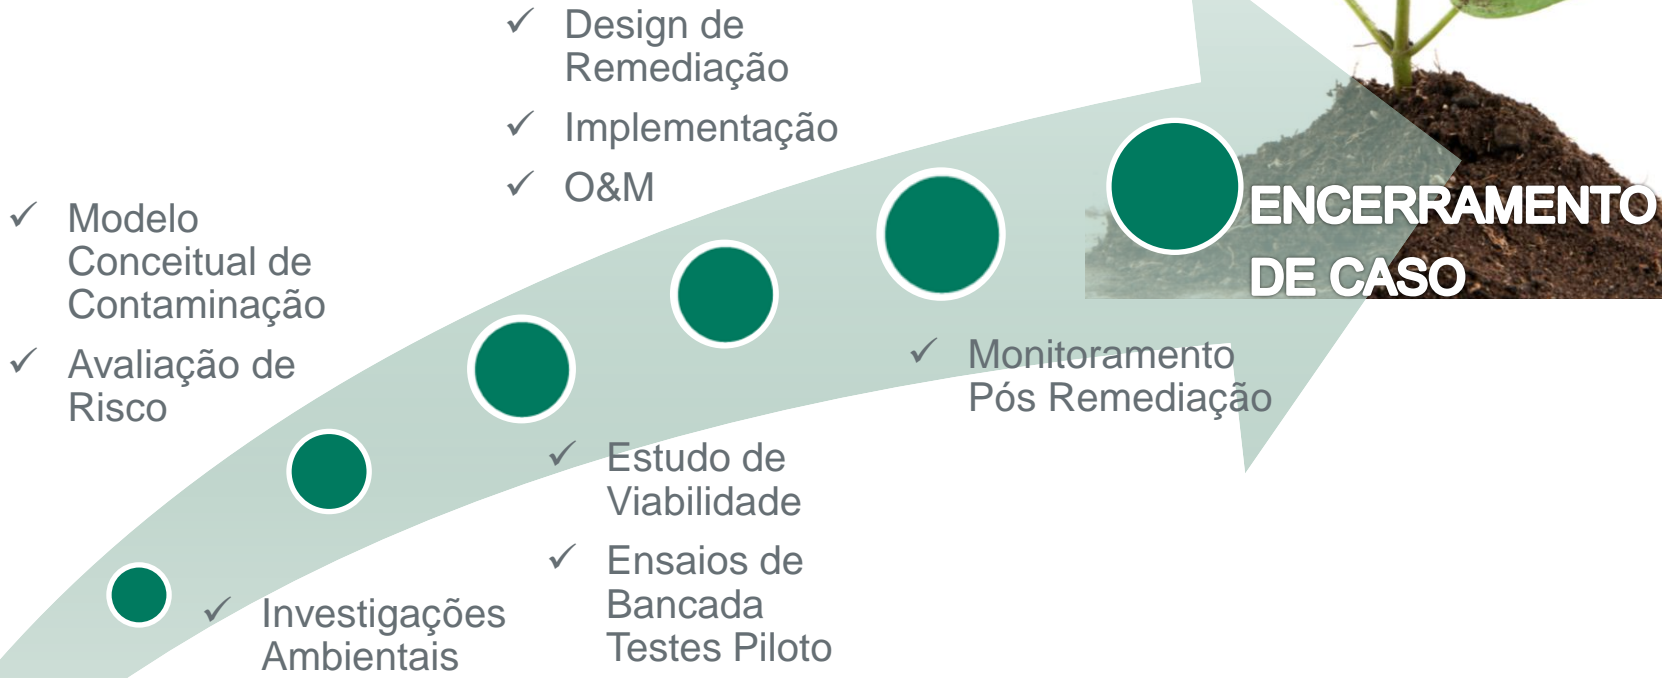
✓ Investigações Ambientais

✓ Modelo Conceitual de Contaminação

✓ Avaliação de Risco

✓ Estudo de Viabilidade

✓ Ensaios de Bancada Testes Piloto

✓ Design de Remediação

✓ Implementação

✓ O&M

✓ Monitoramento Pós Remediação

ENCERRAMENTO DE CASO